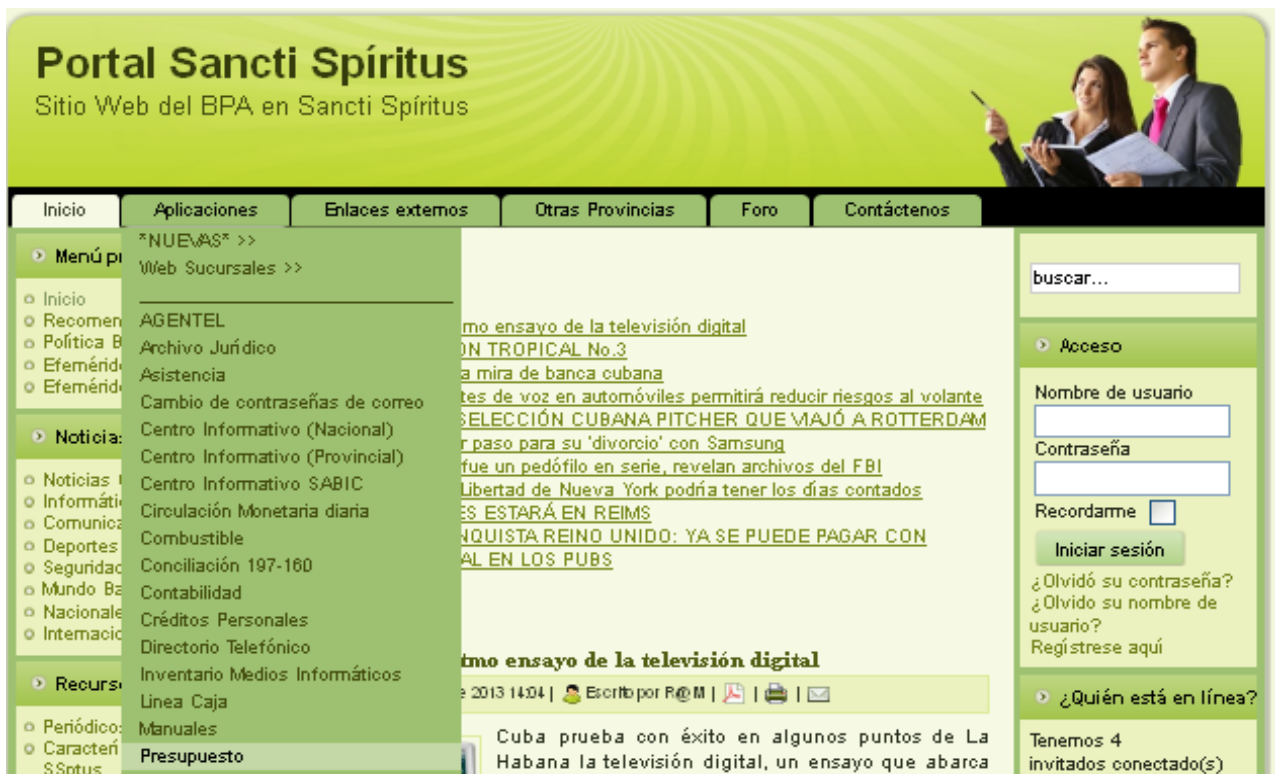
Portal Sancti Spíritus
Sitio Web del BPA en Sancti Spíritus

Inicio | Aplicaciones | Enlaces externos | Otras Provincias | Foro | Contáctenos

Menú p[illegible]
Inicio
Recomen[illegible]
Política B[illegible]
Efeméride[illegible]
Efeméride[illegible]

Noticias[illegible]
Noticias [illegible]
Informáti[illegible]
Comunica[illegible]
Deportes
Segurida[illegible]
Mundo Ba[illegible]
Nacionale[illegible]
Internacio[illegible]

Recurs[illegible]
Periódicos
Caracterí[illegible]
SSptus

*NUEVAS* >>
Web Sucursales >>
AGENTEL
Archivo Jurídico
Asistencia
Cambio de contraseñas de correo
Centro Informativo (Nacional)
Centro Informativo (Provincial)
Centro Informativo SABIC
Circulación Monetaria diaria
Combustible
Conciliación 197-160
Contabilidad
Créditos Personales
Directorio Telefónico
Inventario Medios Informáticos
Linea Caja
Manuales
Presupuesto

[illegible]mo ensayo de la televisión digital
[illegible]ON TROPICAL No.3
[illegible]a mira de banca cubana
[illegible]tes de voz en automóviles permitirá reducir riesgos al volante
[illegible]SELECCIÓN CUBANA PITCHER QUE VIAJÓ A ROTTERDAM
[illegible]r paso para su 'divorcio' con Samsung
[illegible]fue un pedófilo en serie, revelan archivos del FBI
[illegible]Libertad de Nueva York podría tener los días contados
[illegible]ES ESTARÁ EN REIMS
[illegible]NQUISTA REINO UNIDO: YA SE PUEDE PAGAR CON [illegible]AL EN LOS PUBS

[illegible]tmo ensayo de la televisión digital
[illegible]e 2013 14:04 | Escrito por R@M | | |

Cuba prueba con éxito en algunos puntos de La Habana la televisión digital, un ensayo que abarca

buscar...

Acceso
Nombre de usuario
Contraseña
Recordarme
Iniciar sesión
¿Olvidó su contraseña?
¿Olvido su nombre de usuario?
Regístrese aquí

¿Quién está en línea?
Tenemos 4 invitados conectado(s)